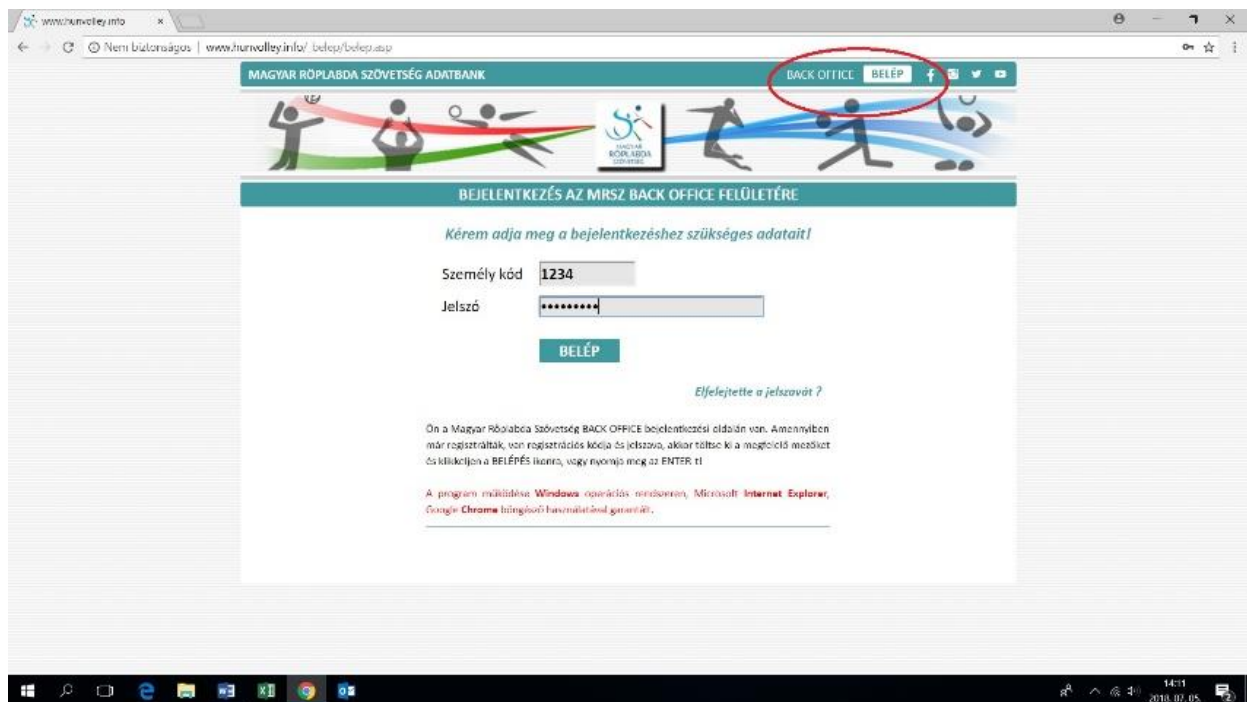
www.hunvolley.info ×

Nem biztonságos | www.hunvolley.info/_belep/belep.asp

MAGYAR RÖPLABDA SZÖVETSÉG ADATBANK

BACK OFFICE BELÉP

MAGYAR RÖPLABDA SZÖVETSÉG

BEJELENTKEZÉS AZ MRSZ BACK OFFICE FELÜLETÉRE

Kérem adja meg a bejelentkezéshez szükséges adatait!

Személy kód 1234

Jelszó •••••••••

BELÉP

Elfelejtette a jelszavát ?

Ön a Magyar Röplabda Szövetség BACK OFFICE bejelentkezési oldalán van. Amennyiben már regisztrálták, van regisztrációs kódja és jelszava, akkor töltse ki a megfelelő mezőket és klikkeljen a BELÉPÉS ikonra, vagy nyomja meg az ENTER-t!

A program működése Windows operációs rendszeren, Microsoft Internet Explorer, Google Chrome böngésző használatával garantált.

14:11
2018. 07. 05.